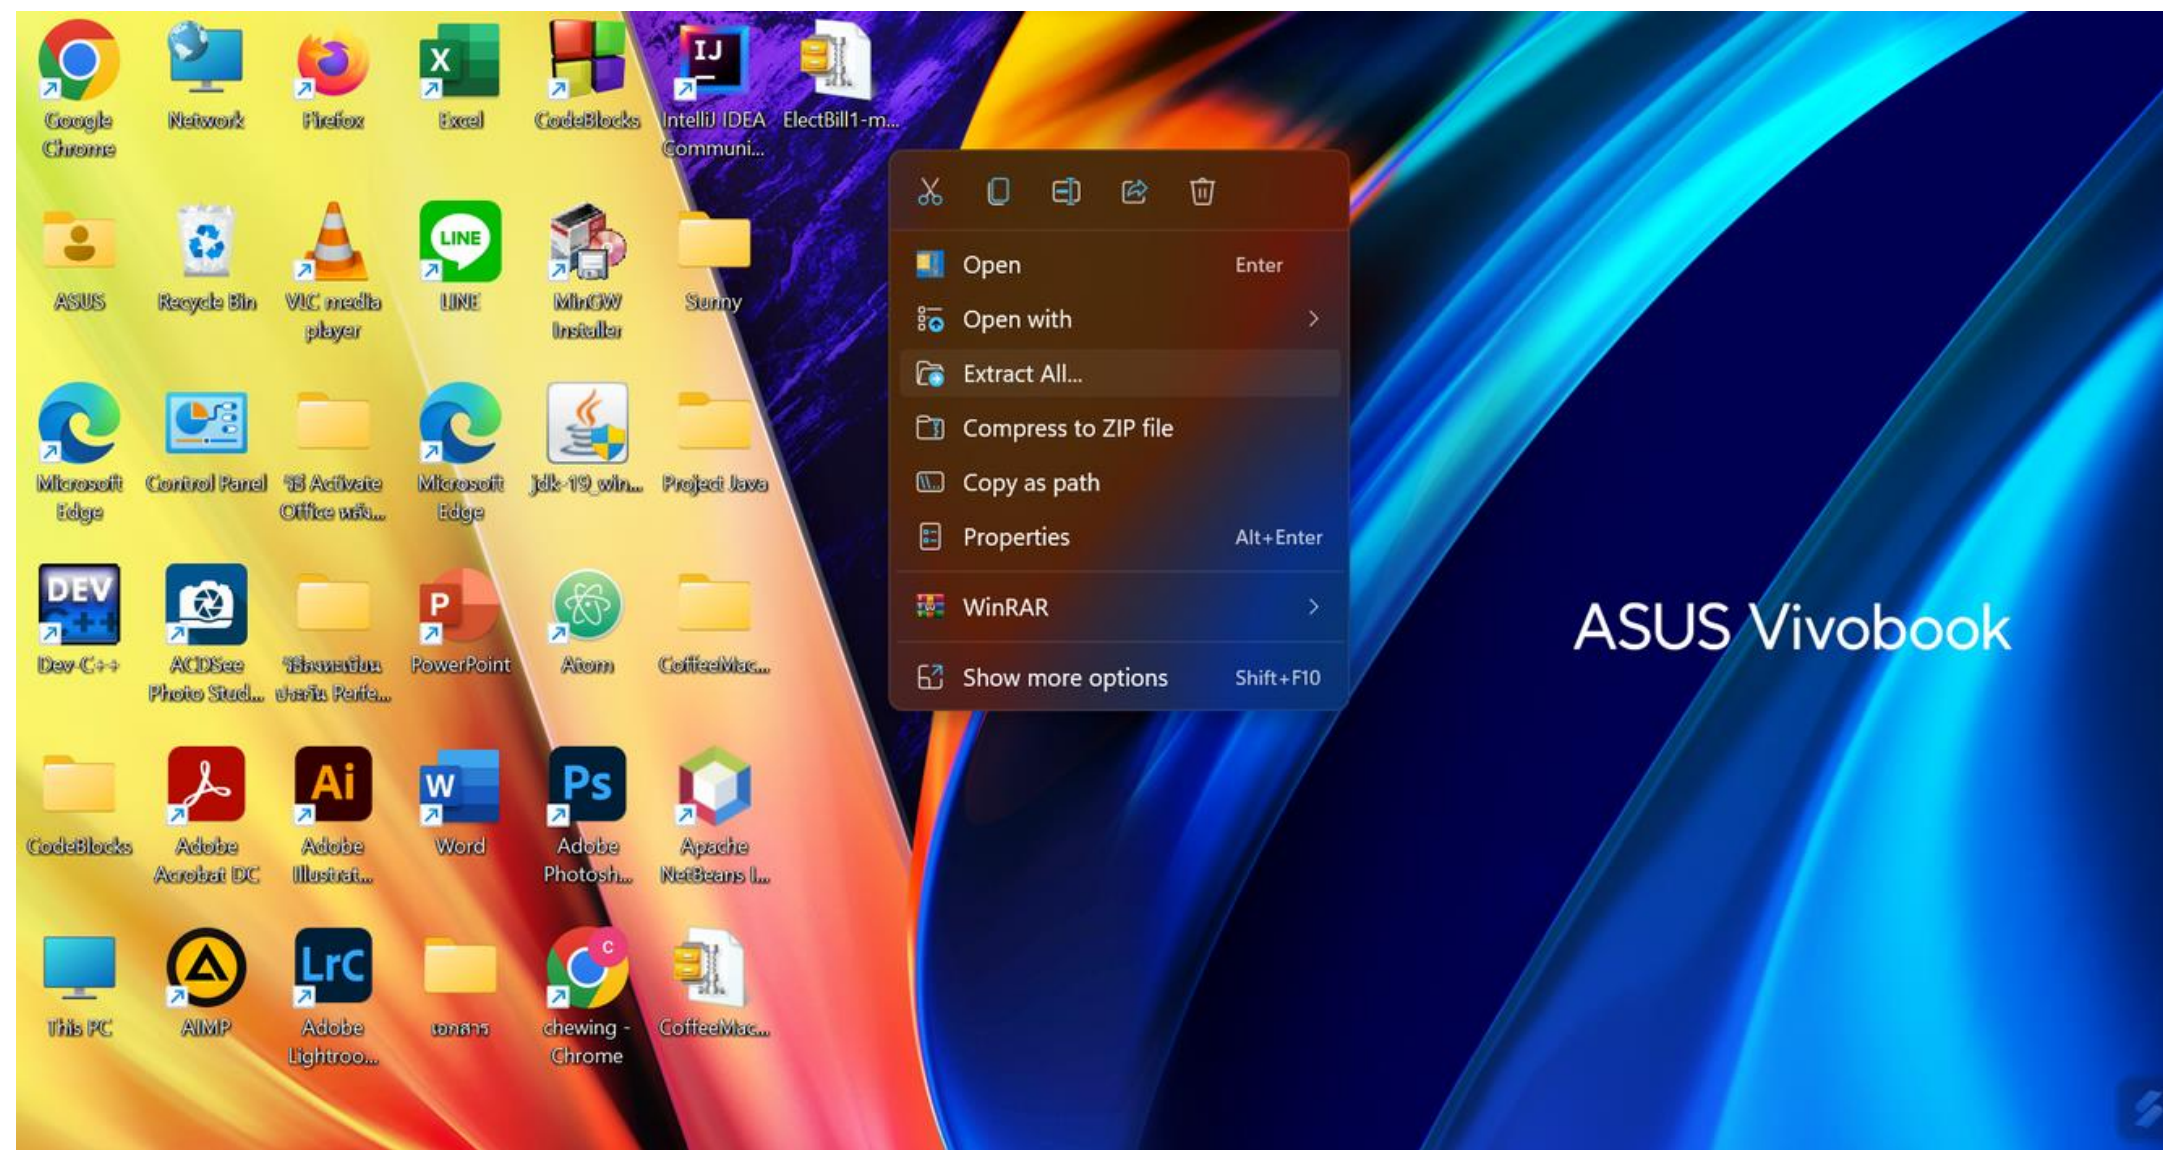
X
IJ
Google Chrome
Network
Firefox
Excel
CodeBlocks
IntelliJ IDEA Communi...
ElectBill1-m...

ASUS
Recycle Bin
VLC media player
LINE
LINE
MinGW Installer
Sunny

Microsoft Edge
Control Panel
วิธี Activate Office หลัง...
Microsoft Edge
jdk-19_win...
Project Java

DEV C++
Dev-C++
ACDSee Photo Stud...
วิธีลงเครื่องมือ ประกัน Perfe...
P
PowerPoint
Atom
CoffeeMac...

CodeBlocks
Adobe Acrobat DC
Ai
Adobe Illustrat...
W
Word
Ps
Adobe Photosh...
Apache NetBeans I...

This PC
AIMP
LrC
Adobe Lightroo...
เอกสาร
C
chewing - Chrome
CoffeeMac...

Open Enter
Open with >
Extract All...
Compress to ZIP file
Copy as path
Properties Alt+Enter
WinRAR >
Show more options Shift+F10

ASUS Vivobook